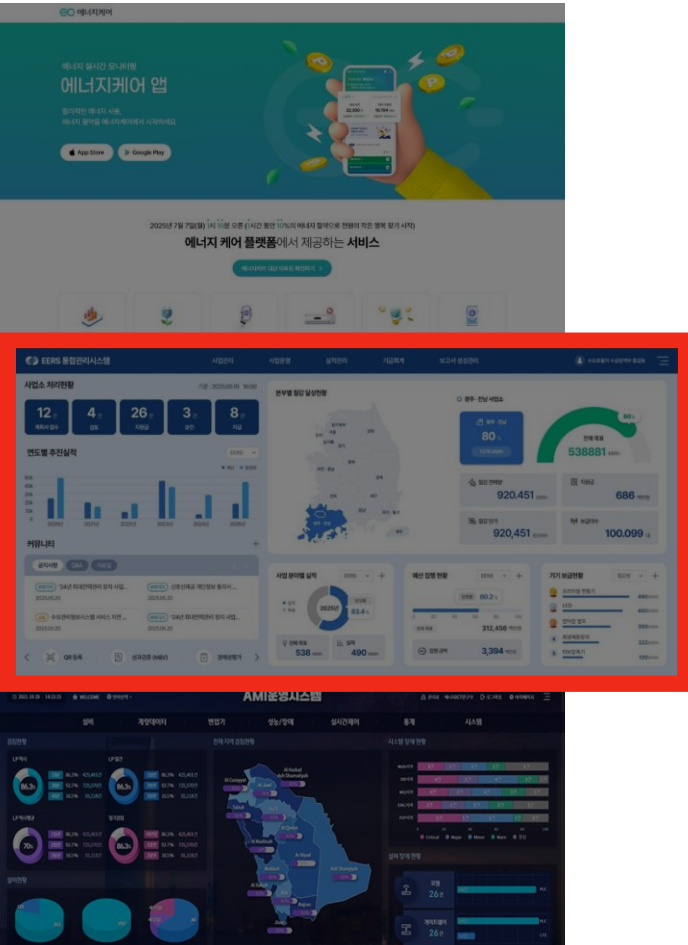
에너지케어

에너지 실시간 모니터링
에너지케어 앱

App Store
Google Play

에너지 케어 플랫폼에서 제공하는 서비스

EERS 통합관리시스템

사업관리 사업운영 실적관리 기금회계 보고서 통합관리

사업소 처리현황

12 4 26 3 8

연도별 추진실적

커뮤니티

QR 등록

본부별 절감 달성현황

광주·전남 사업소

80

538881

920,451

686

920,451

100.099

사업 분야별 실적

2025년

538

490

예산 집행 현황

80.2

312,456

3,394

기기 보급현황

AMI운영시스템

설비 계량데이터 변압기 성능/장애 실시간제어 통계 시스템

86.3

86.3

70

86.3

26

26